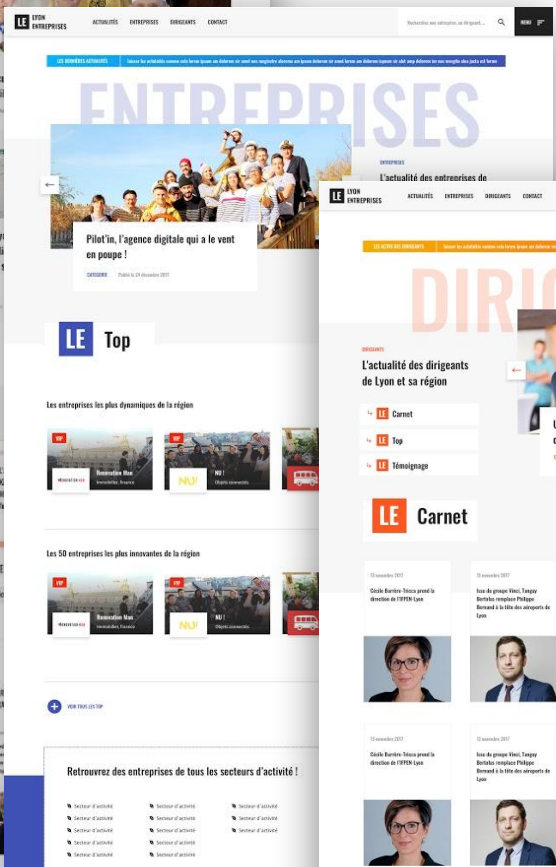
LE LYON ENTREPRISES

ACTUALITÉS ENTREPRISES DIRIGEANTS CONTACT

Recherchez une entreprise, un dirigeant...

MENU

LES DERNIÈRES ACTUALITÉS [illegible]

ENTREPRISES

ENTREPRISES

L'actualité des entreprises de

Pilot'in, l'agence digitale qui a le vent en poupe !

CATÉGORIE Publié le 24 décembre 2017

LE Top

Les entreprises les plus dynamiques de la région

TOP

Rénovation Man
Immobilier, Finance

TOP

NU !
Objets connectés

Les 50 entreprises les plus innovantes de la région

TOP

Rénovation Man
Immobilier, Finance

TOP

NU !
Objets connectés

VOIR TOUS LES TOP

Retrouvez des entreprises de tous les secteurs d'activité !

Secteur d'activité
Secteur d'activité
Secteur d'activité
Secteur d'activité
Secteur d'activité
Secteur d'activité
Secteur d'activité
Secteur d'activité
Secteur d'activité
Secteur d'activité
Secteur d'activité
Secteur d'activité
Secteur d'activité

LE LYON ENTREPRISES

ACTUALITÉS ENTREPRISES DIRIGEANTS CONTACT

LES ACTUS DES DIRIGEANTS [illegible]

DIRIG

DIRIGEANTS

L'actualité des dirigeants de Lyon et sa région

LE Carnet

LE Top

LE Témoignage

LE Carnet

13 novembre 2017

Cécile Barrère-Trésca prend la direction de l'IFPEN-Lyon

13 novembre 2017

Issu du groupe Vinci, Tanguy Bertolus remplace Philippe Bernand à la tête des aéroports de Lyon

13 novembre 2017

Cécile Barrère-Trésca prend la direction de l'IFPEN-Lyon

13 novembre 2017

Issu du groupe Vinci, Tanguy Bertolus remplace Philippe Bernand à la tête des aéroports de Lyon